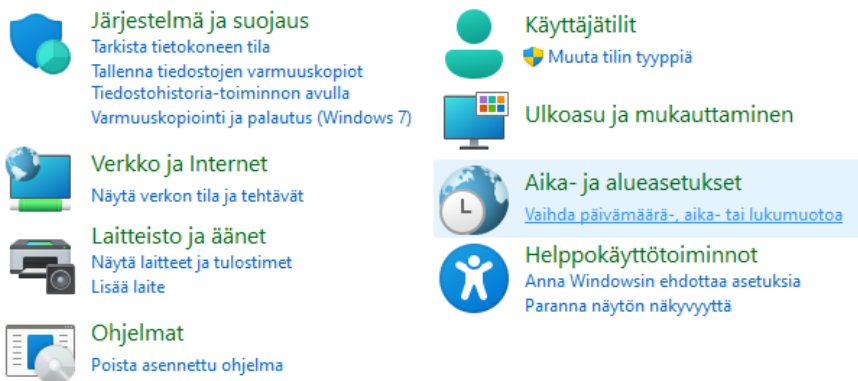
Järjestelmä ja suojaus
Tarkista tietokoneen tila
Tallenna tiedostojen varmuuskopiot Tiedostohistoria-toiminnon avulla
Varmuuskopiointi ja palautus (Windows 7)

Verkko ja Internet
Näytä verkon tila ja tehtävät

Laitteisto ja äänet
Näytä laitteet ja tulostimet
Lisää laite

Ohjelmat
Poista asennettu ohjelma

Käyttäjätilit
Muuta tilin tyyppiä

Ulkoasu ja mukauttaminen

Aika- ja alueasetukset
Vaihda päivämäärä-, aika- tai lukumuotoa

Helppokäyttötoiminnot
Anna Windowsin ehdottaa asetuksia
Paranna näytön näkyvyyttä